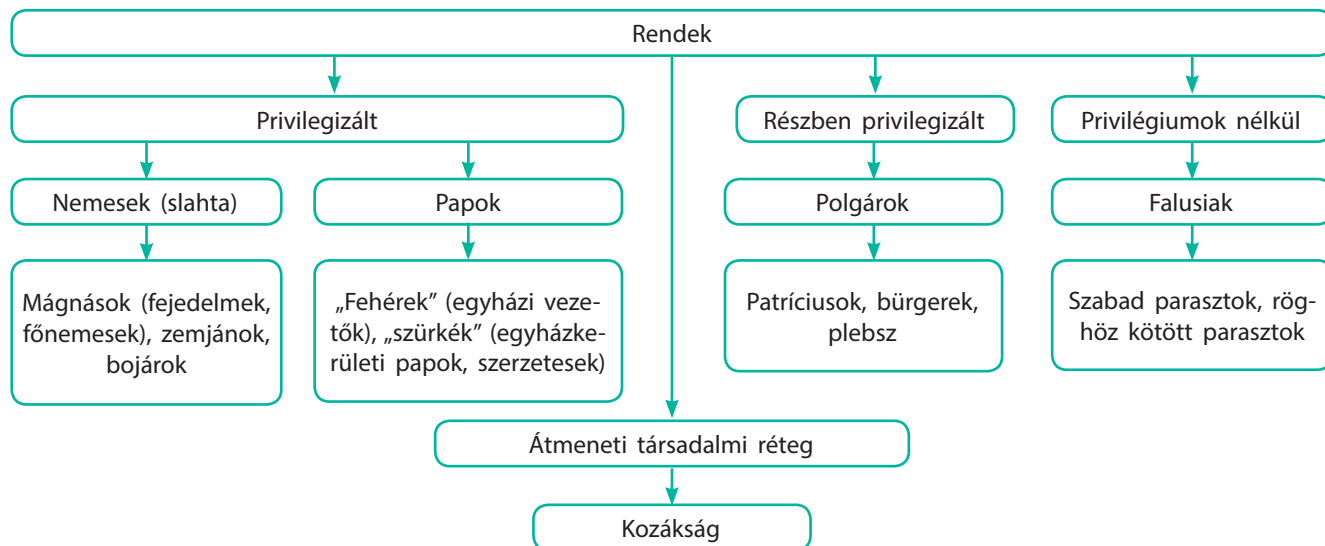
Rendek

Privilegizált

Nemesek (slahta)

Mágnások (fejedelmek, főnemesek), zemjánok, bojárok

Papok

„Fehérek" (egyházi vezetők), „szürkék" (egyházkerületi papok, szerzetesek)

Részben privilegizált

Polgárok

Patríciusok, bürgerek, plebsz

Privilégiumok nélkül

Falusiak

Szabad parasztok, röghöz kötött parasztok

Átmeneti társadalmi réteg

Kozákság